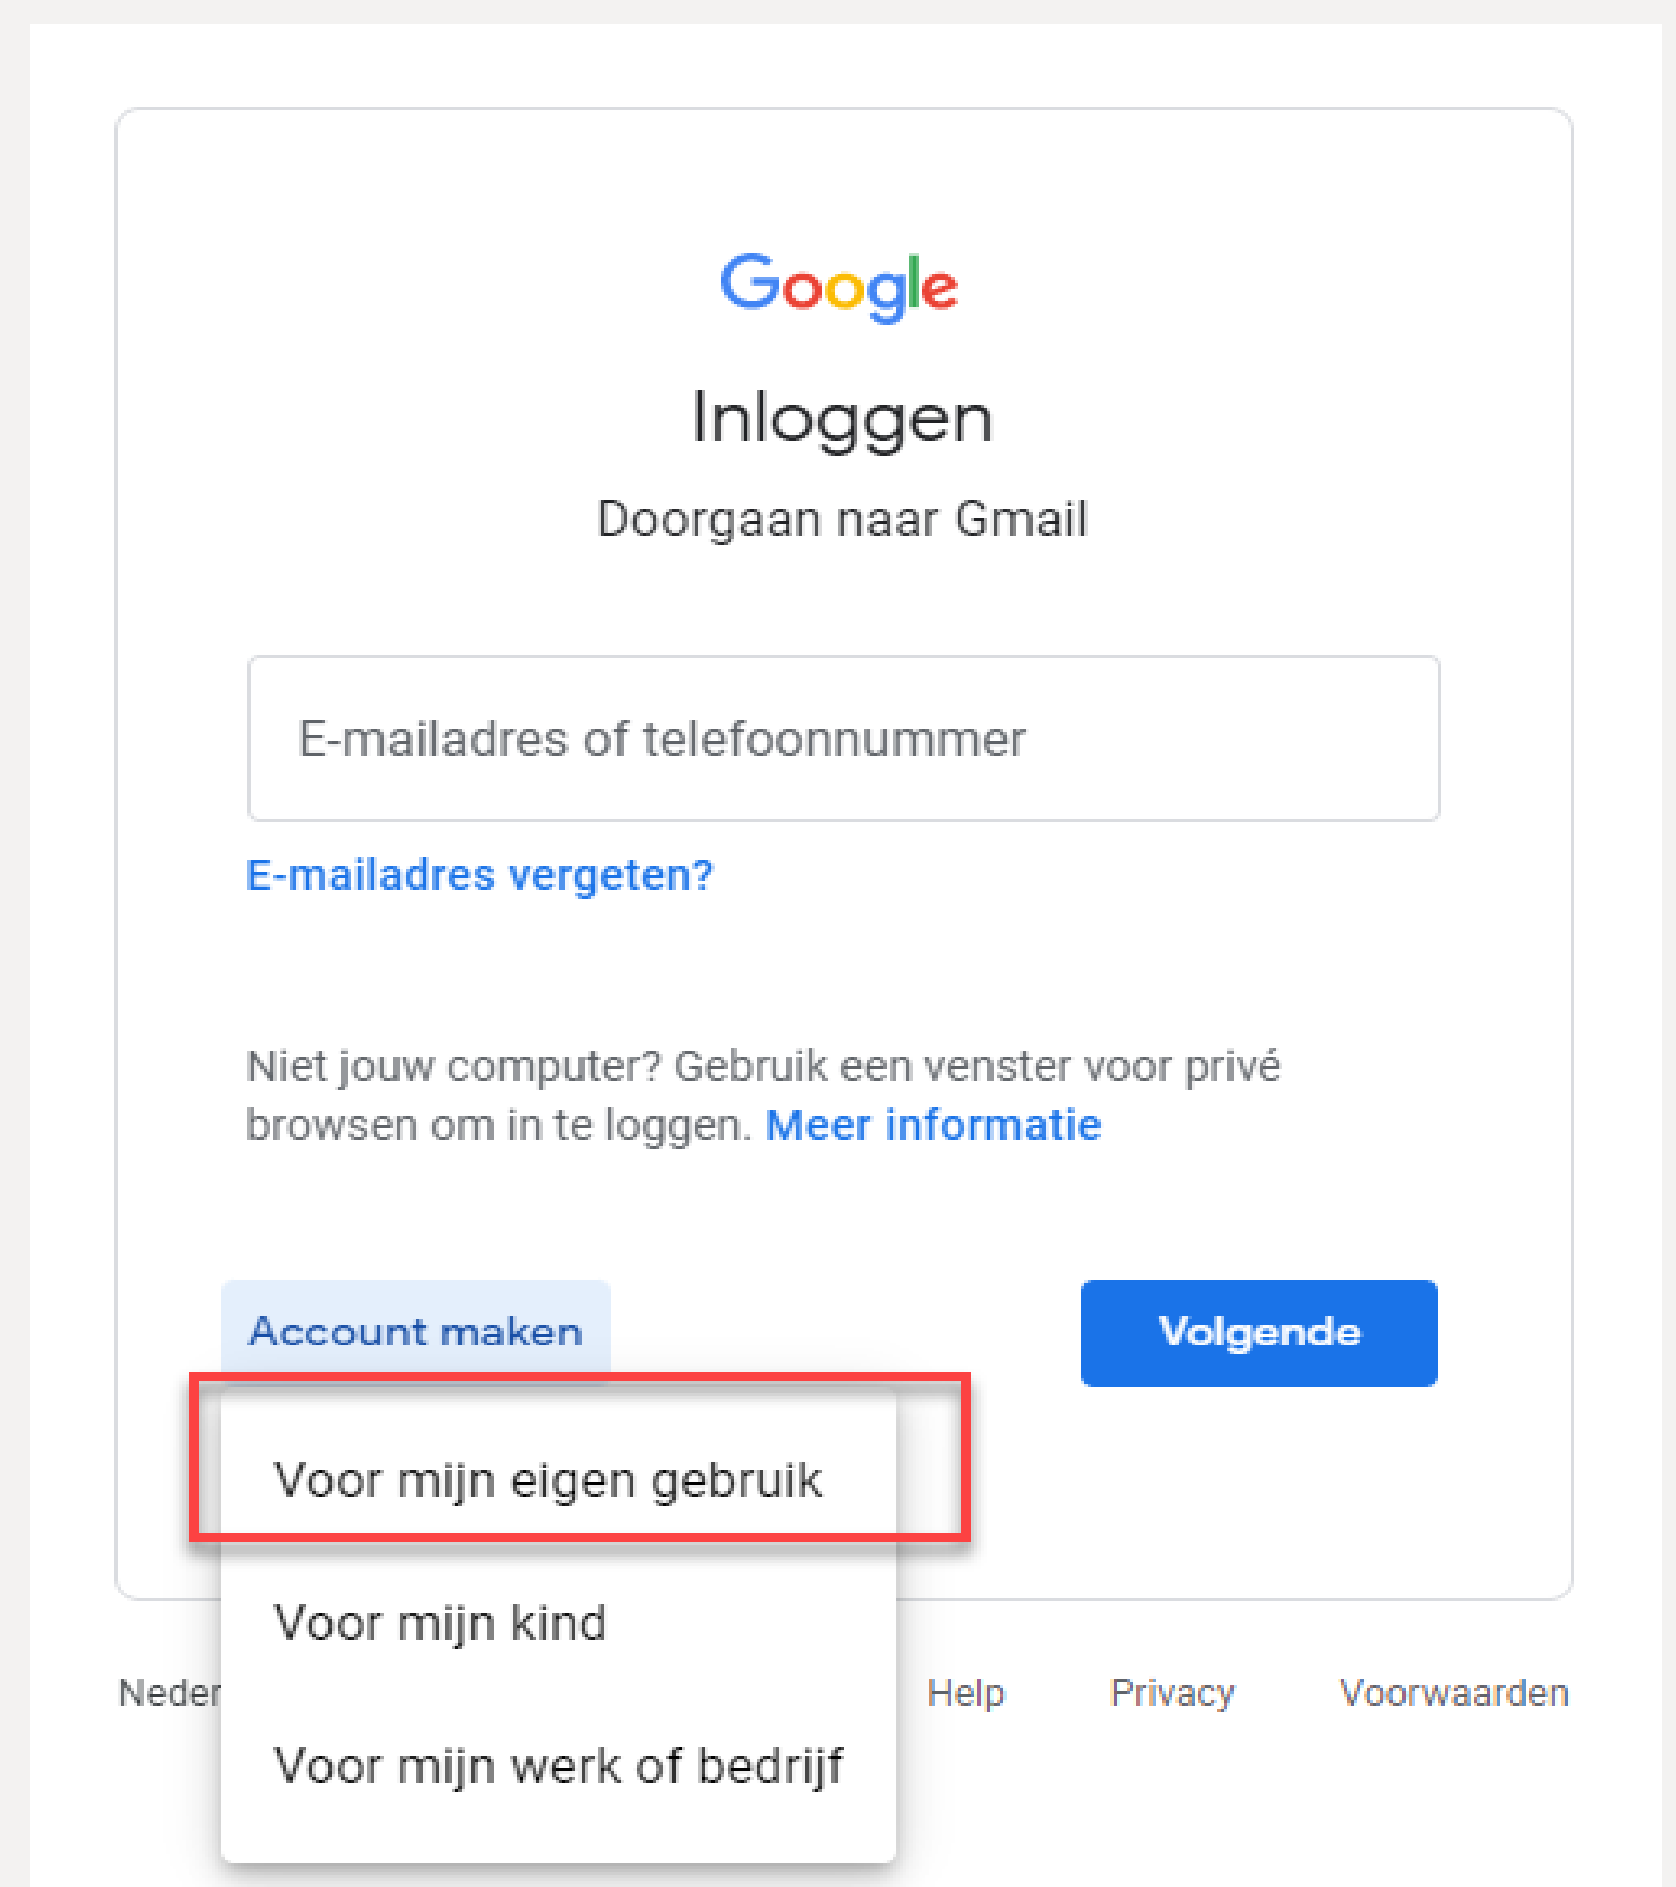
Google

Inloggen

Doorgaan naar Gmail

E-mailadres of telefoonnummer

E-mailadres vergeten?

Niet jouw computer? Gebruik een venster voor privé browsen om in te loggen. Meer informatie

Account maken

Volgende

Voor mijn eigen gebruik

Voor mijn kind

Voor mijn werk of bedrijf

Neder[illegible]

Help

Privacy

Voorwaarden